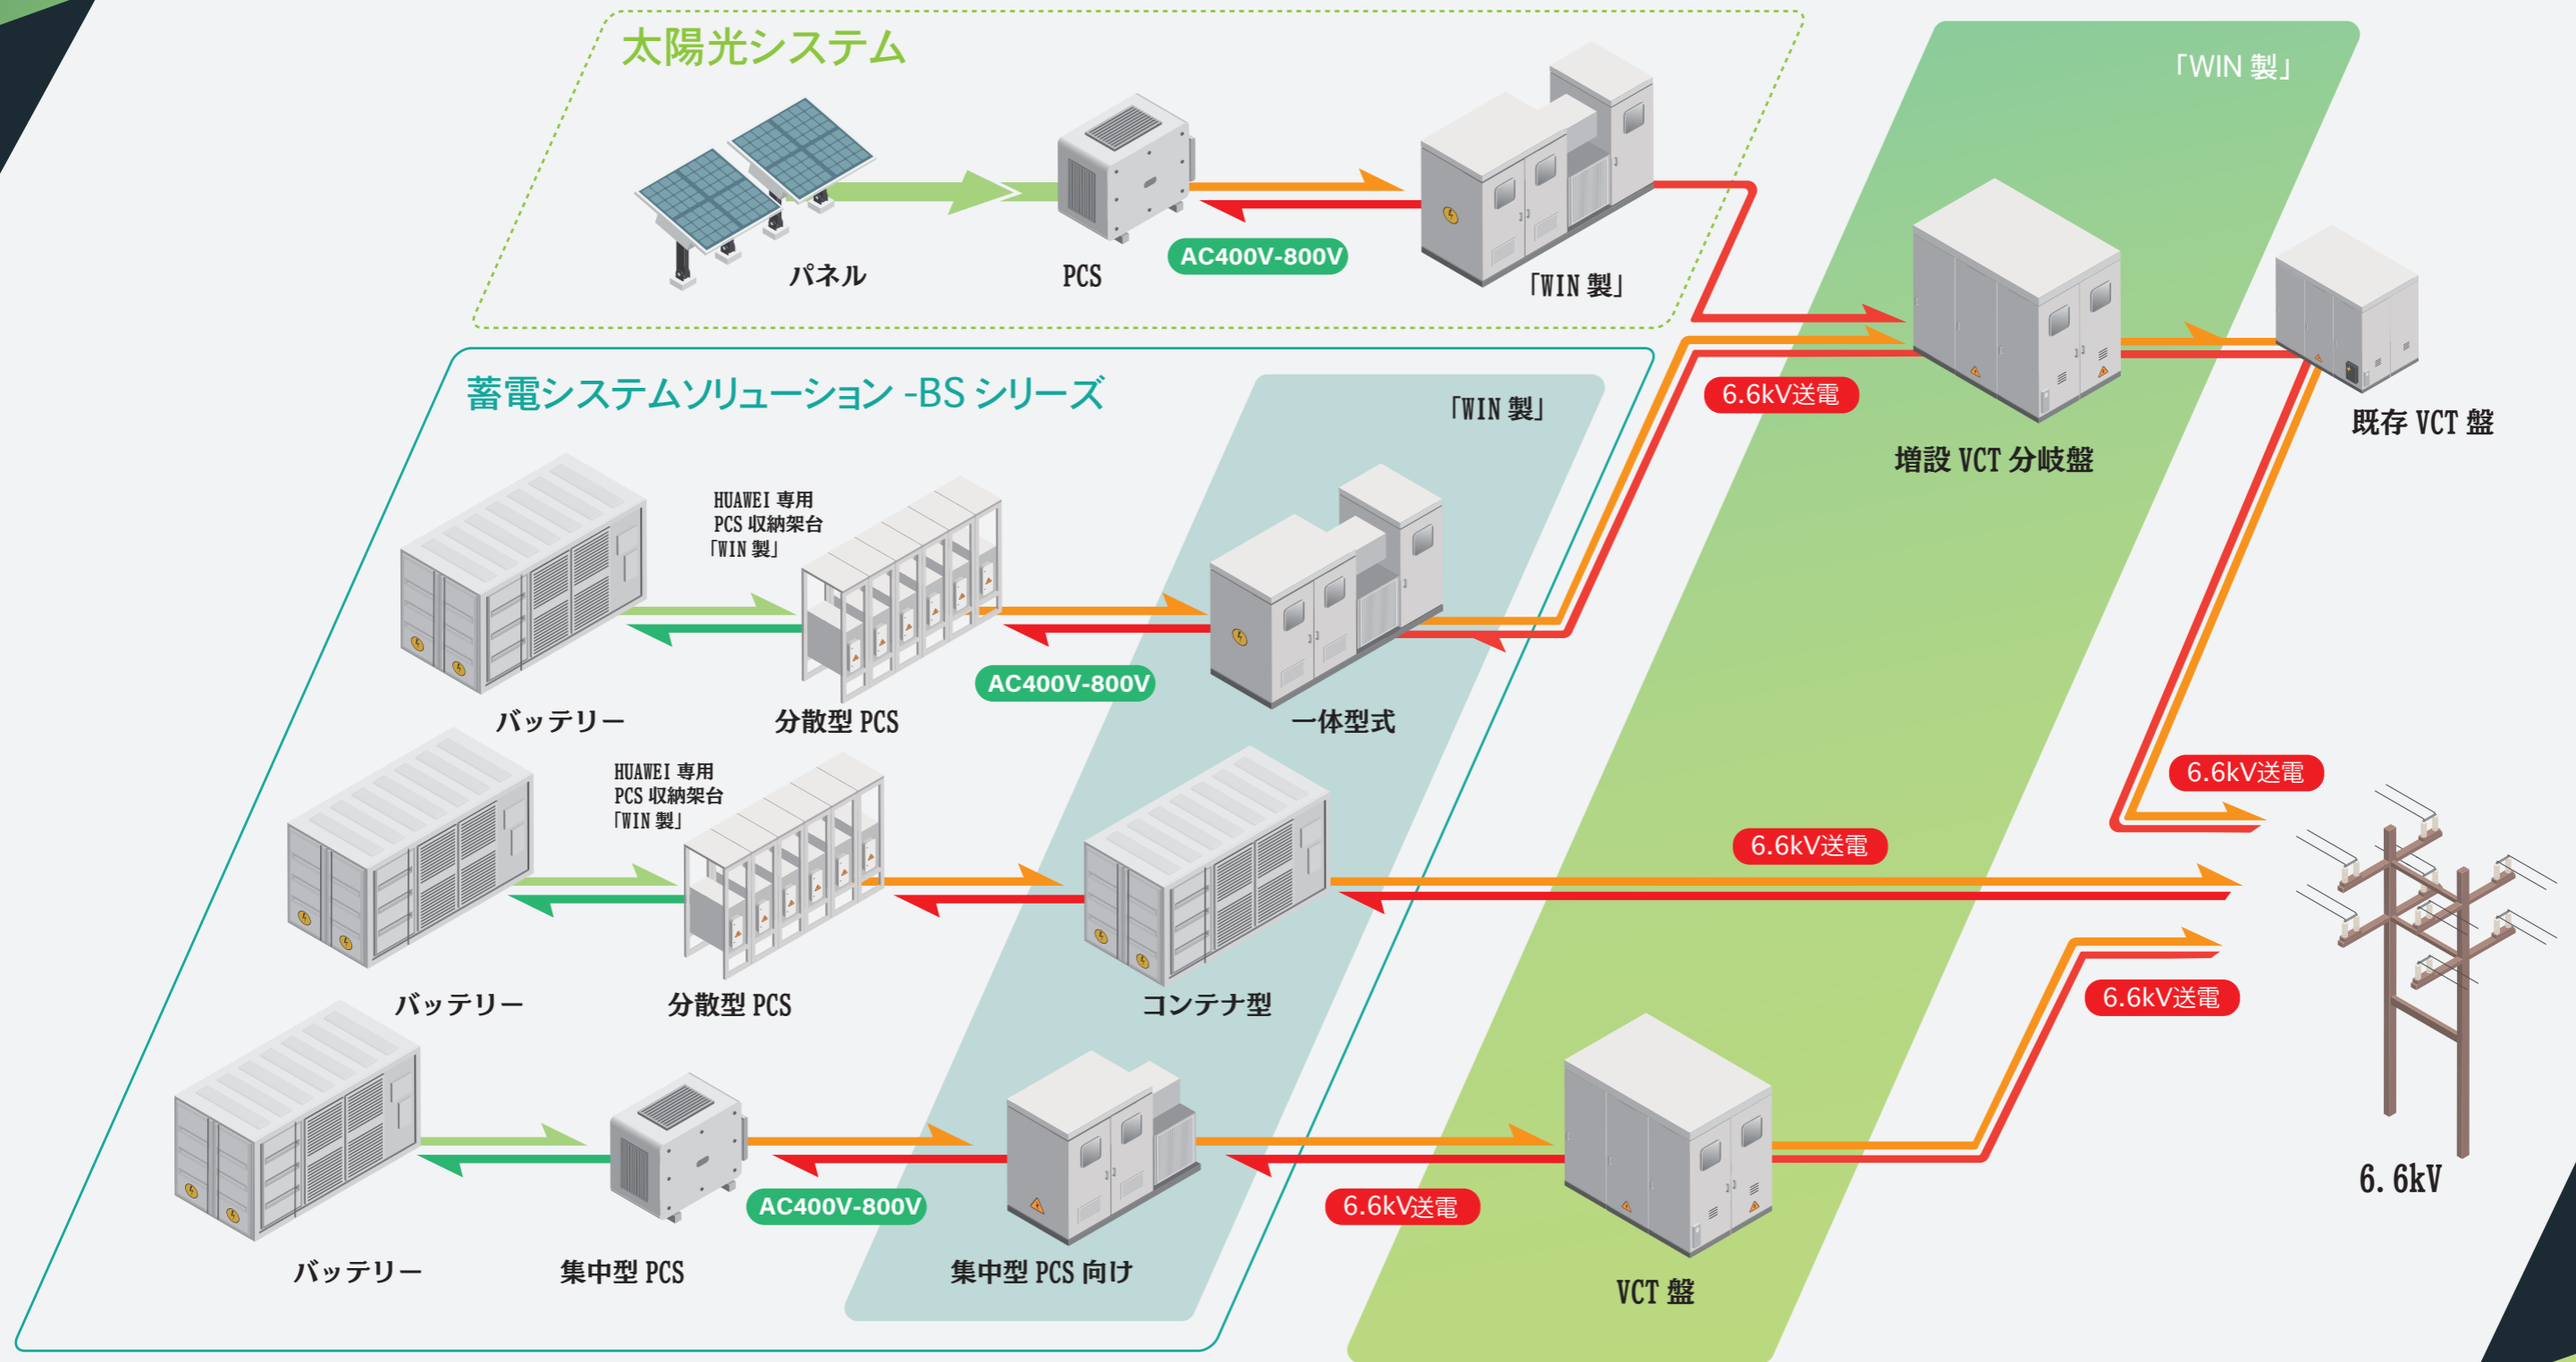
太陽光システム

パネル

PCS

AC400V-800V

「WIN 製」

「WIN 製」

6.6kV送電

増設 VCT 分岐盤

既存 VCT 盤

蓄電システムソリューション -BS シリーズ

「WIN 製」

HUAWEI 専用
PCS 収納架台
「WIN 製」

バッテリー

分散型 PCS

AC400V-800V

一体型式

HUAWEI 専用
PCS 収納架台
「WIN 製」

6.6kV送電

6.6kV送電

バッテリー

分散型 PCS

コンテナ型

6.6kV送電

バッテリー

集中型 PCS

AC400V-800V

集中型 PCS 向け

6.6kV送電

VCT 盤

6. 6kV